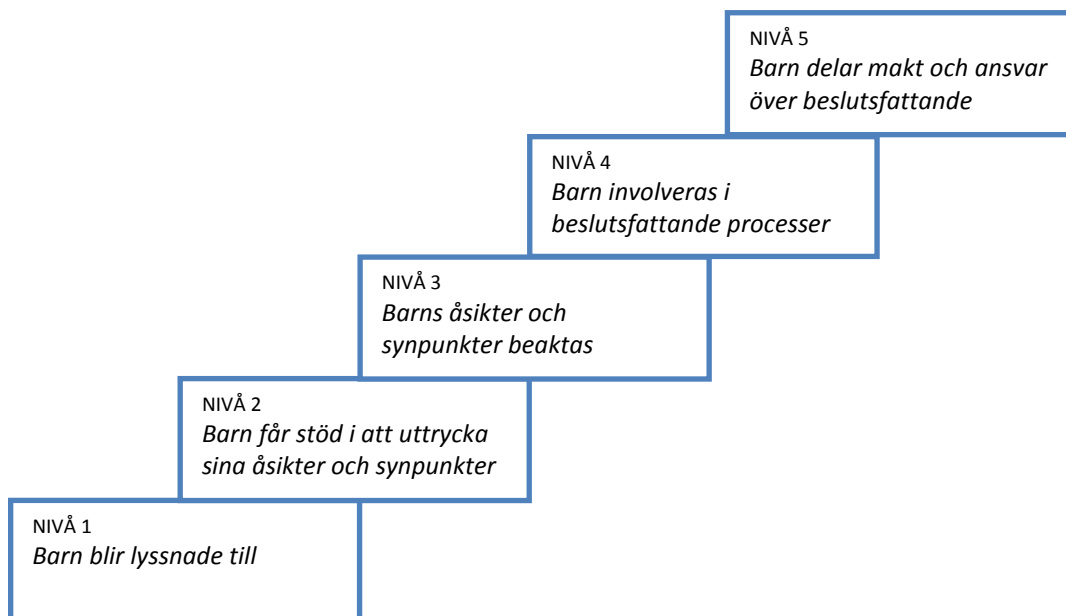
NIVÅ 5
*Barn delar makt och ansvar över beslutsfattande*

NIVÅ 4
*Barn involveras i beslutsfattande processer*

NIVÅ 3
*Barns åsikter och synpunkter beaktas*

NIVÅ 2
*Barn får stöd i att uttrycka sina åsikter och synpunkter*

NIVÅ 1
*Barn blir lyssnade till*